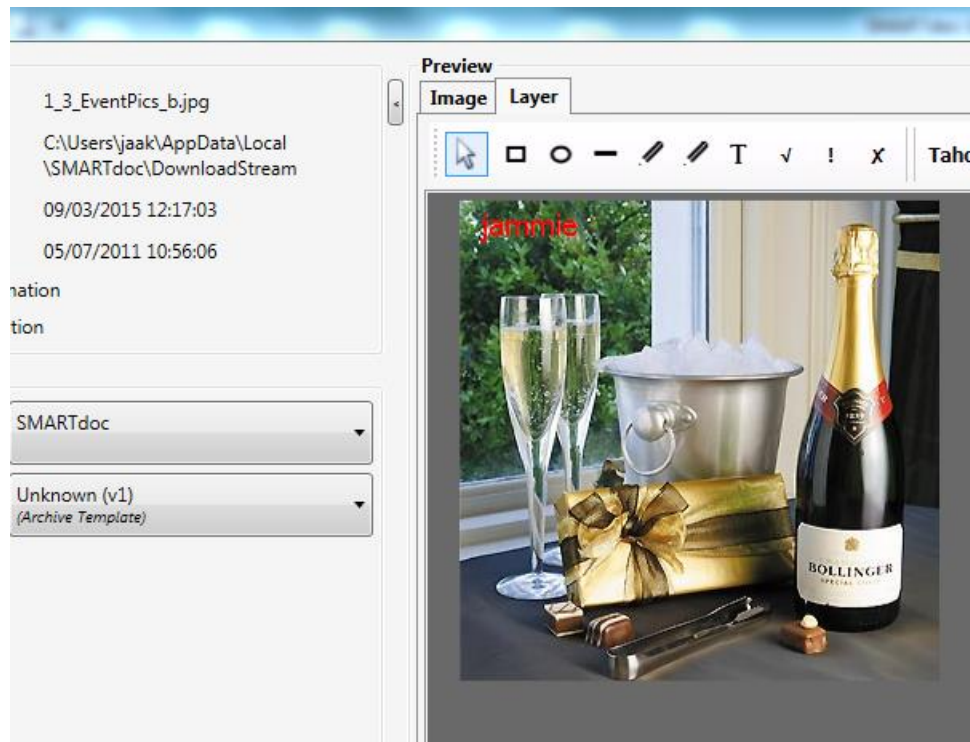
1_3_EventPics_b.jpg

C:\Users\jaak\AppData\Local\SMARTdoc\DownloadStream

09/03/2015 12:17:03

05/07/2011 10:56:06

nation

tion

SMARTdoc

Unknown (v1)
(Archive Template)

Preview

Image | Layer

T √ ! X Taho

jammie

BOLLINGER